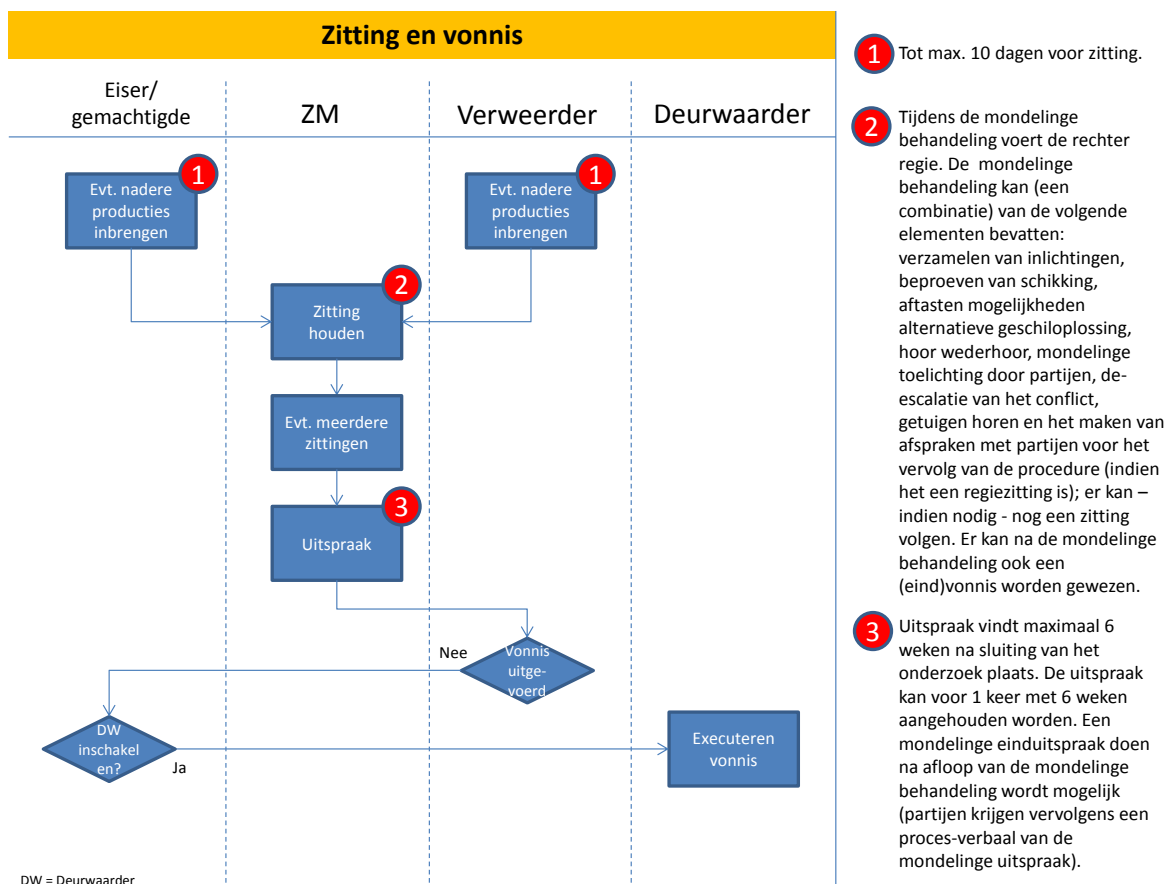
Zitting en vonnis

Eiser/ gemachtigde

ZM

Verweerder

Deurwaarder

1 Evt. nadere producties inbrengen

1 Evt. nadere producties inbrengen

2 Zitting houden

Evt. meerdere zittingen

3 Uitspraak

Nee

Vonnis uitgevoerd

DW inschakelen?

Ja

Executeren vonnis

DW = Deurwaarder

1 Tot max. 10 dagen voor zitting.

2 Tijdens de mondelinge behandeling voert de rechter regie. De mondelinge behandeling kan (een combinatie) van de volgende elementen bevatten: verzamelen van inlichtingen, beproeven van schikking, aftasten mogelijkheden alternatieve geschiloplossing, hoor wederhoor, mondelinge toelichting door partijen, de-escalatie van het conflict, getuigen horen en het maken van afspraken met partijen voor het vervolg van de procedure (indien het een regiezitting is); er kan – indien nodig - nog een zitting volgen. Er kan na de mondelinge behandeling ook een (eind)vonnis worden gewezen.

3 Uitspraak vindt maximaal 6 weken na sluiting van het onderzoek plaats. De uitspraak kan voor 1 keer met 6 weken aangehouden worden. Een mondelinge einduitspraak doen na afloop van de mondelinge behandeling wordt mogelijk (partijen krijgen vervolgens een proces-verbaal van de mondelinge uitspraak).